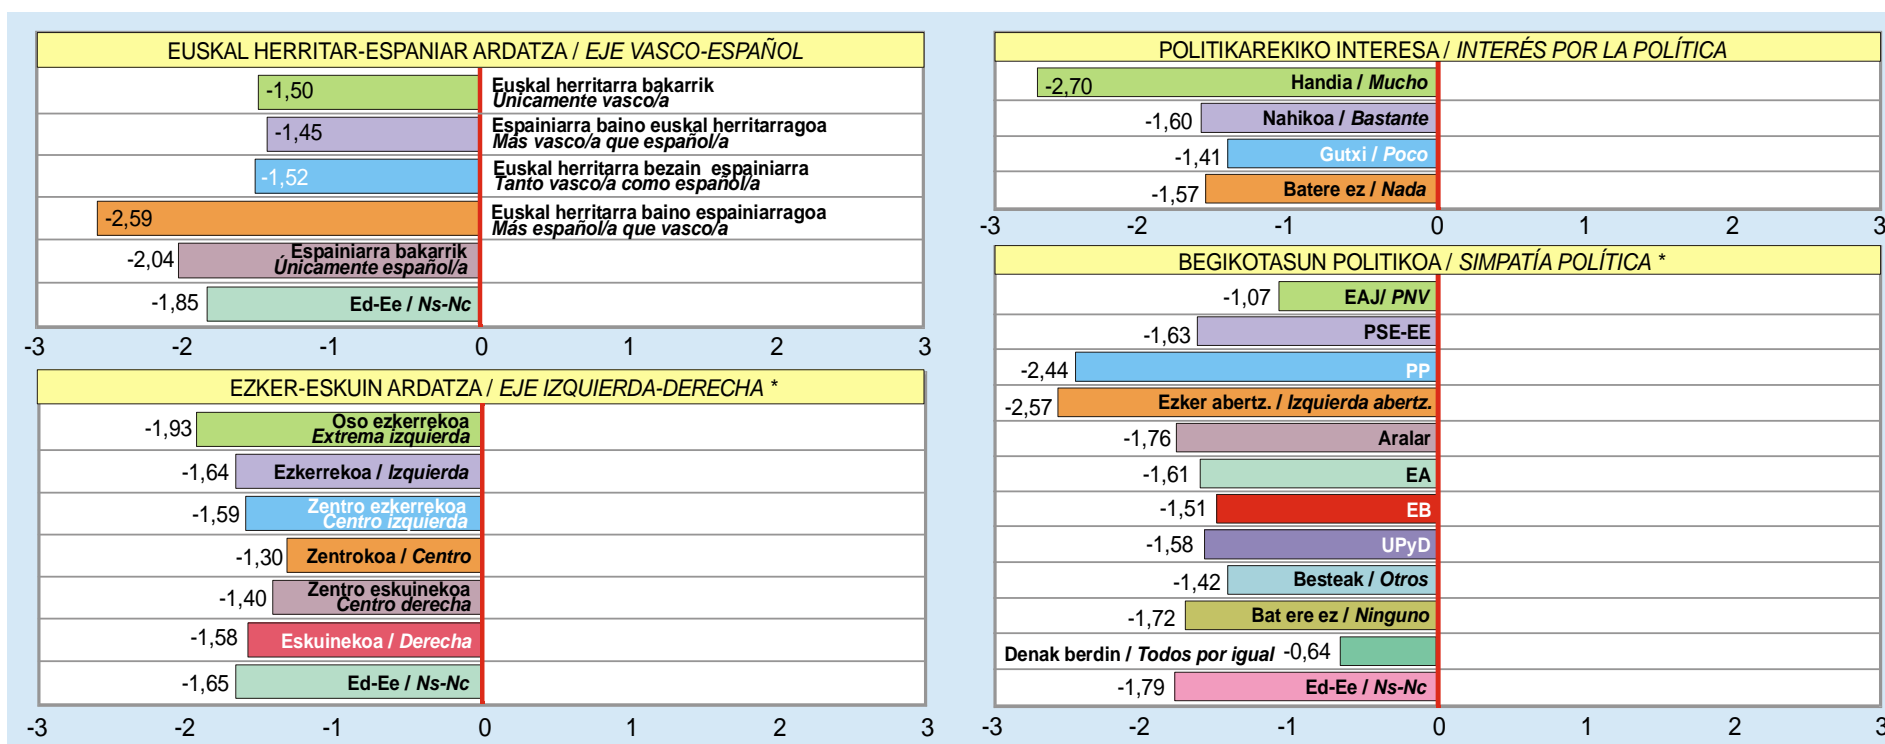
EUSKAL HERRITAR-ESPANIAR ARDATZA / EJE VASCO-ESPAÑOL

-1,50 Euskal herritarra bakarrik Únicamente vasco/a
-1,45 Espainiarra baino euskal herritarragoa Más vasco/a que español/a
-1,52 Euskal herritarra bezain espainiarra Tanto vasco/a como español/a
-2,59 Euskal herritarra baino espainiarragoa Más español/a que vasco/a
-2,04 Espainiarra bakarrik Únicamente español/a
-1,85 Ed-Ee / Ns-Nc

-3 -2 -1 0 1 2 3

EZKER-ESKUIN ARDATZA / EJE IZQUIERDA-DERECHA *

-1,93 Oso ezkerrekoa Extrema izquierda
-1,64 Ezkerrekoa / Izquierda
-1,59 Zentro ezkerrekoa Centro izquierda
-1,30 Zentrokoa / Centro
-1,40 Zentro eskuinekoa Centro derecha
-1,58 Eskuinekoa / Derecha
-1,65 Ed-Ee / Ns-Nc

-3 -2 -1 0 1 2 3

POLITIKAREKIKO INTERESA / INTERÉS POR LA POLÍTICA

-2,70 Handia / Mucho
-1,60 Nahikoa / Bastante
-1,41 Gutxi / Poco
-1,57 Batere ez / Nada

-3 -2 -1 0 1 2 3

BEGIKOTASUN POLITIKOA / SIMPATÍA POLÍTICA *

-1,07 EAJ/ PNV
-1,63 PSE-EE
-2,44 PP
-2,57 Ezker abertz. / Izquierda abertz.
-1,76 Aralar
-1,61 EA
-1,51 EB
-1,58 UPyD
-1,42 Besteak / Otros
-1,72 Bat ere ez / Ninguno
Denak berdin / Todos por igual -0,64
-1,79 Ed-Ee / Ns-Nc

-3 -2 -1 0 1 2 3